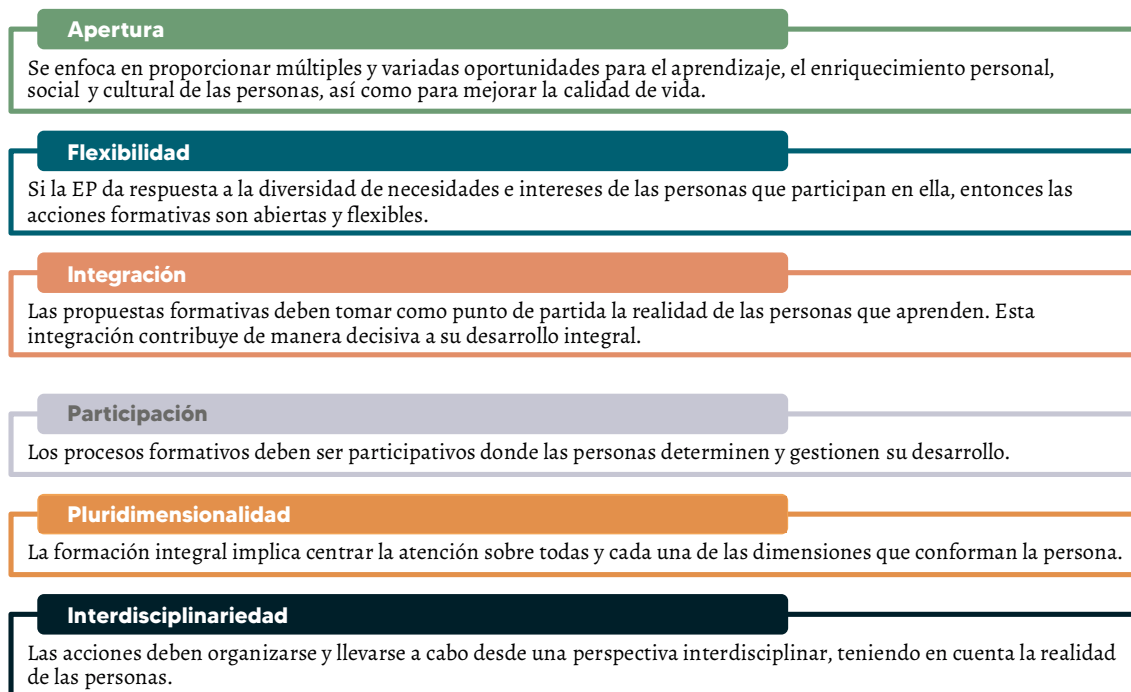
Apertura

Se enfoca en proporcionar múltiples y variadas oportunidades para el aprendizaje, el enriquecimiento personal, social y cultural de las personas, así como para mejorar la calidad de vida.

Flexibilidad

Si la EP da respuesta a la diversidad de necesidades e intereses de las personas que participan en ella, entonces las acciones formativas son abiertas y flexibles.

Integración

Las propuestas formativas deben tomar como punto de partida la realidad de las personas que aprenden. Esta integración contribuye de manera decisiva a su desarrollo integral.

Participación

Los procesos formativos deben ser participativos donde las personas determinen y gestionen su desarrollo.

Pluridimensionalidad

La formación integral implica centrar la atención sobre todas y cada una de las dimensiones que conforman la persona.

Interdisciplinariedad

Las acciones deben organizarse y llevarse a cabo desde una perspectiva interdisciplinar, teniendo en cuenta la realidad de las personas.